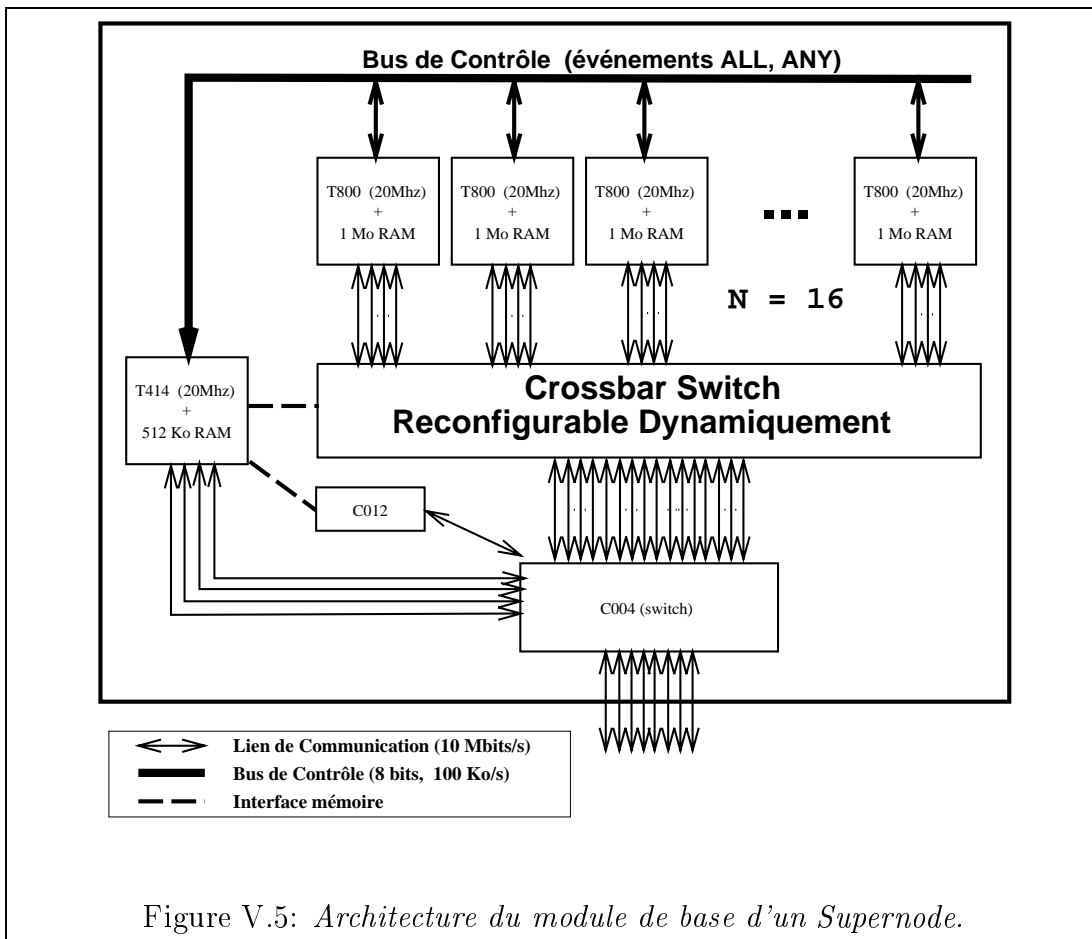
Bus de Contrôle (événements ALL, ANY)

T800 (20Mhz)
+
1 Mo RAM

T800 (20Mhz)
+
1 Mo RAM

T800 (20Mhz)
+
1 Mo RAM

T800 (20Mhz)
+
1 Mo RAM

N = 16

T414 (20Mhz)
+
512 Ko RAM

Crossbar Switch
Reconfigurable Dynamiquement

C012

C004 (switch)

Lien de Communication (10 Mbits/s)
Bus de Contrôle (8 bits, 100 Ko/s)
Interface mémoire

Figure V.5: *Architecture du module de base d'un Supernode.*